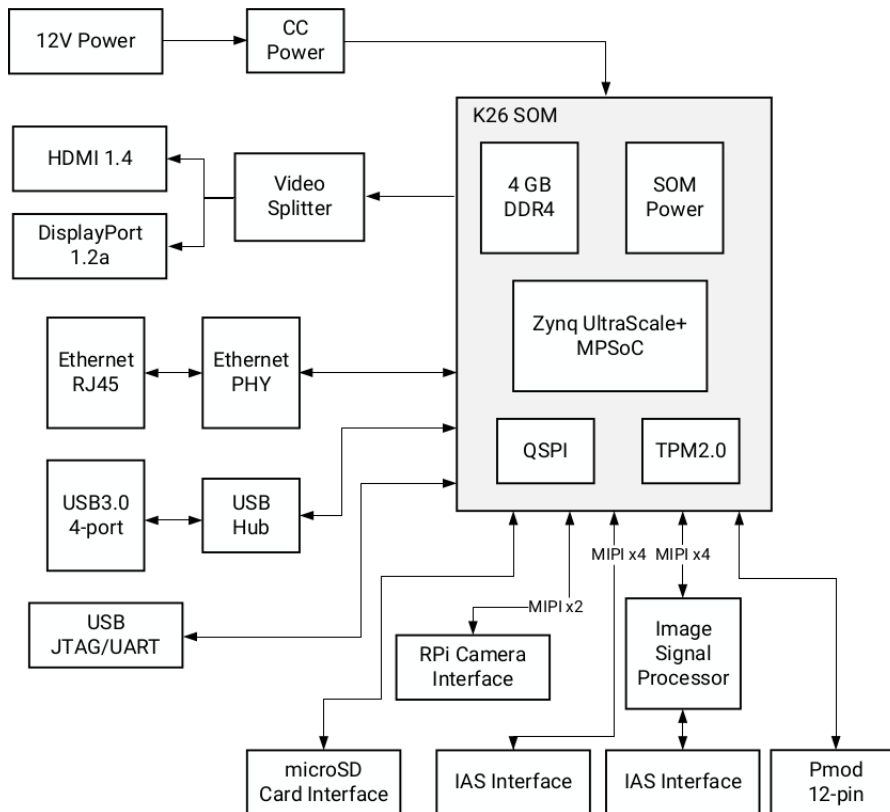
12V Power

CC Power

K26 SOM

HDMI 1.4

Video Splitter

4 GB DDR4

SOM Power

DisplayPort 1.2a

Zynq UltraScale+ MPSoC

Ethernet RJ45

Ethernet PHY

QSPI

TPM2.0

USB3.0 4-port

USB Hub

MIPI x4

MIPI x4

USB JTAG/UART

MIPI x2

RPi Camera Interface

Image Signal Processor

microSD Card Interface

IAS Interface

IAS Interface

Pmod 12-pin